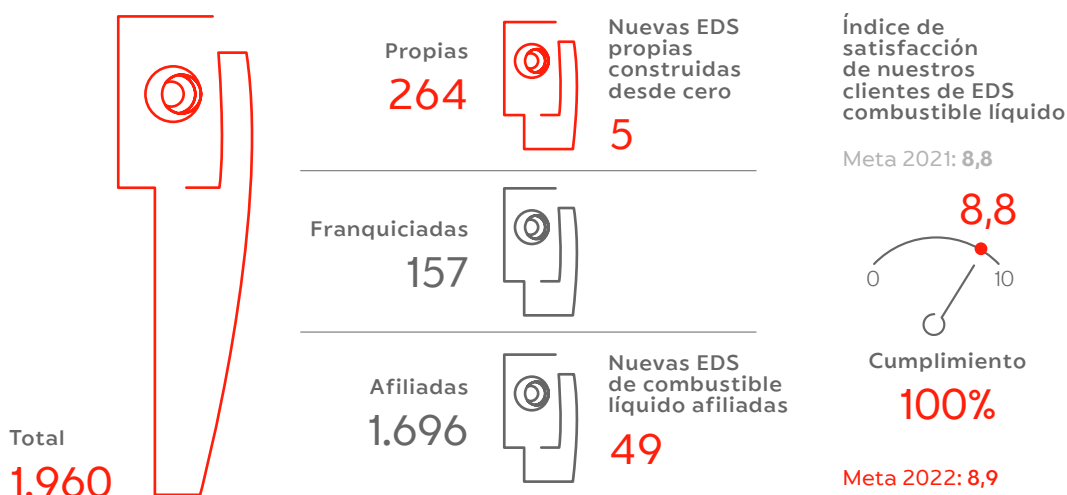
Propias
264

Nuevas EDS propias construidas desde cero
5

Franquiciadas
157

Afiliadas
1.696

Nuevas EDS de combustible líquido afiliadas
49

Total
1.960

Índice de satisfacción de nuestros clientes de EDS combustible líquido

Meta 2021: 8,8

8,8

0
10

Cumplimiento
100%

Meta 2022: 8,9